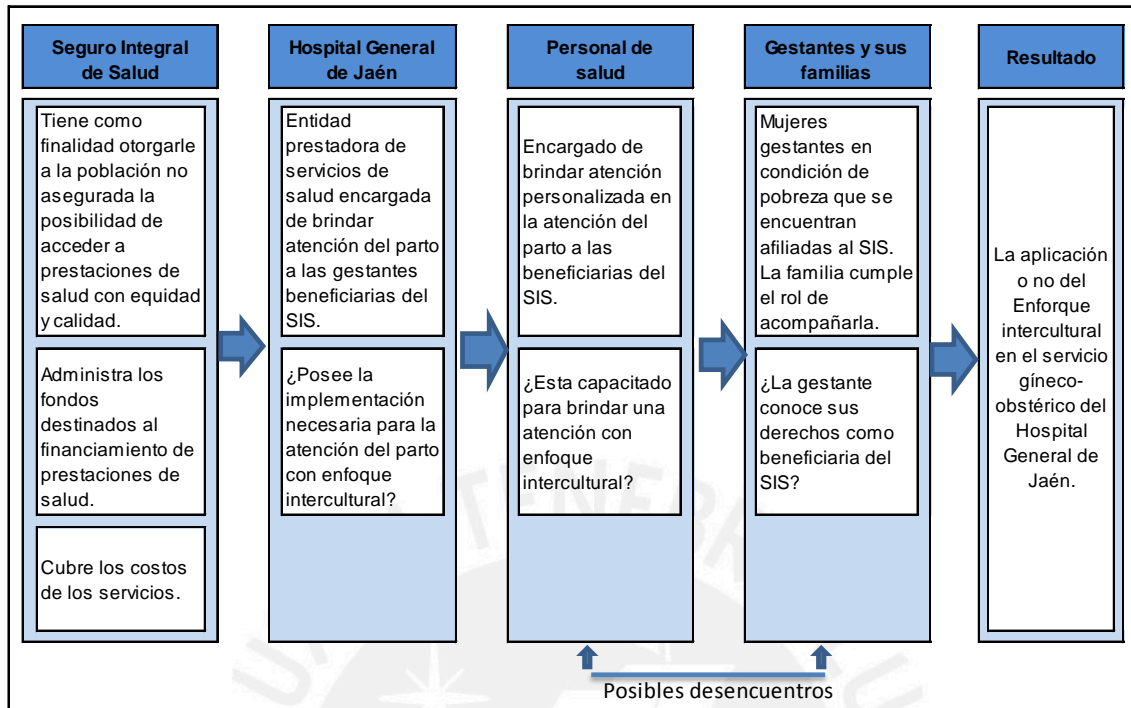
Seguro Integral de Salud

Tiene como finalidad otorgarle a la población no asegurada la posibilidad de acceder a prestaciones de salud con equidad y calidad.

Administra los fondos destinados al financiamiento de prestaciones de salud.

Cubre los costos de los servicios.

Hospital General de Jaén

Entidad prestadora de servicios de salud encargada de brindar atención del parto a las gestantes beneficiarias del SIS.

¿Posee la implementación necesaria para la atención del parto con enfoque intercultural?

Personal de salud

Encargado de brindar atención personalizada en la atención del parto a las beneficiarias del SIS.

¿Esta capacitado para brindar una atención con enfoque intercultural?

Gestantes y sus familias

Mujeres gestantes en condición de pobreza que se encuentran afiliadas al SIS. La familia cumple el rol de acompañarla.

¿La gestante conoce sus derechos como beneficiaria del SIS?

Resultado

La aplicación o no del Enforque intercultural en el servicio gíneco-obstérico del Hospital General de Jaén.

Posibles desencuentros